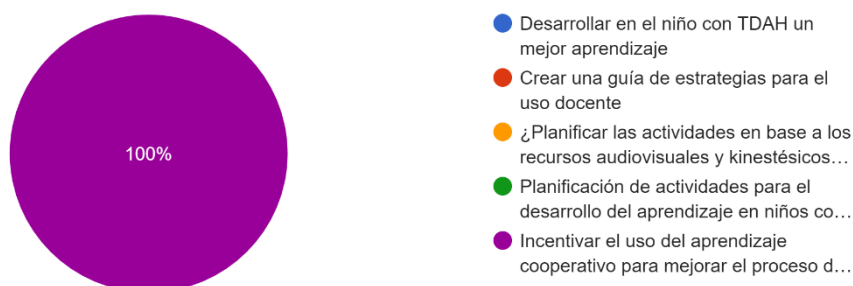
100%

Desarrollar en el niño con TDAH un mejor aprendizaje

Crear una guía de estrategias para el uso docente

¿Planificar las actividades en base a los recursos audiovisuales y kinestésicos…

Planificación de actividades para el desarrollo del aprendizaje en niños co…

Incentivar el uso del aprendizaje cooperativo para mejorar el proceso d…